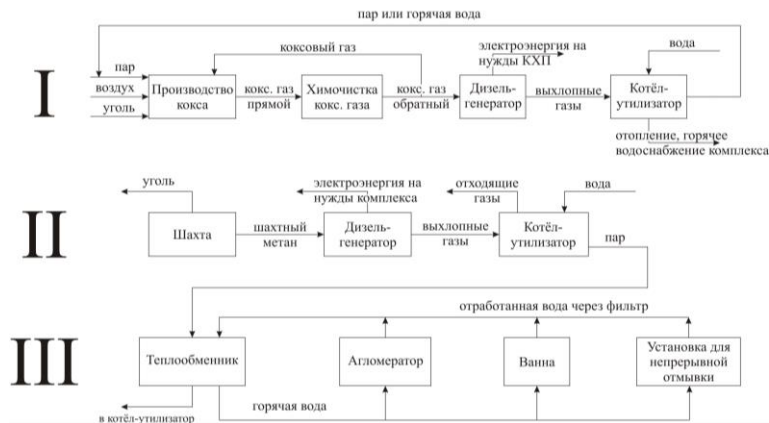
пар или горячая вода

I

коксовый газ

пар
воздух
уголь

Производство кокса

кокс. газ прямой

Химочистка кокс. газа

кокс. газ обратный

электроэнергия на нужды КХП

Дизель-генератор

выхлопные газы

вода

Котёл-утилизатор

отопление, горячее водоснабжение комплекса

II

уголь

Шахта

шахтный метан

электроэнергия на нужды комплекса

Дизель-генератор

выхлопные газы

отходящие газы

вода

Котёл-утилизатор

пар

III

отработанная вода через фильтр

Теплообменник

Агломератор

Ванна

Установка для непрерывной отмывки

в котёл-утилизатор

горячая вода